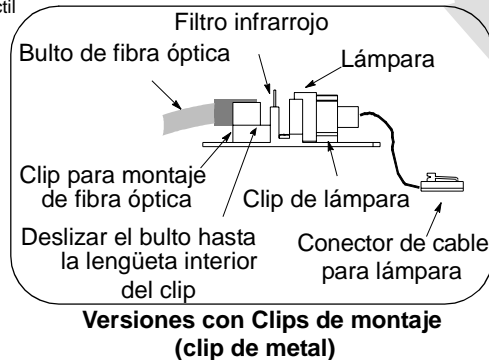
ctil

Filtro infrarrojo

Bulto de fibra óptica

Lámpara

Clip para montaje de fibra óptica

Clip de lámpara

Deslizar el bulto hasta la lengüeta interior del clip

Conector de cable para lámpara

**Versiones con Clips de montaje (clip de metal)**